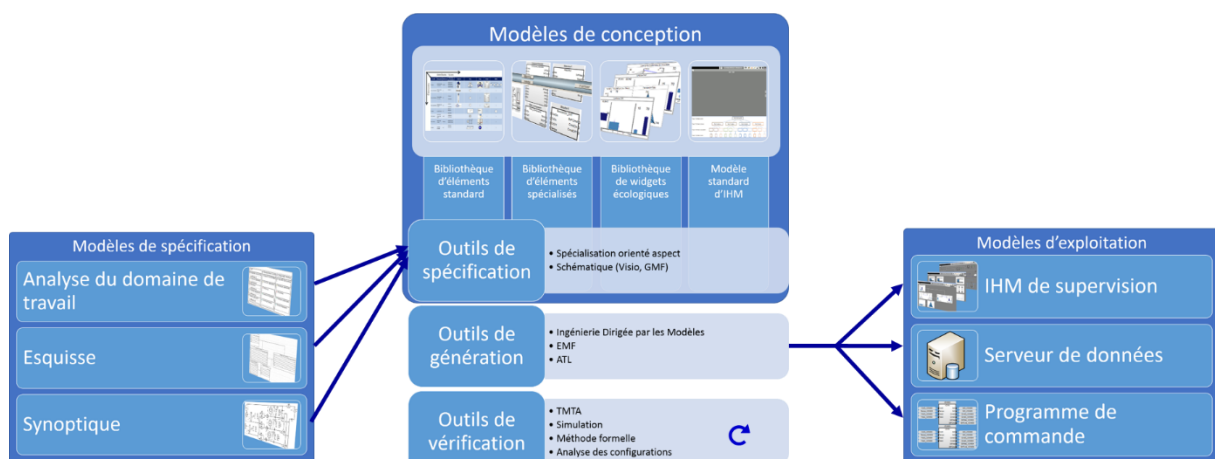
Modèles de conception

Bibliothèque d'éléments standard

Bibliothèque d'éléments spécialisés

Bibliothèque de widgets écologiques

Modèle standard d'IHM

Modèles de spécification

Analyse du domaine de travail

Esquisse

Synoptique

Outils de spécification

- Spécialisation orienté aspect
- Schématique (Visio, GMF)

Outils de génération

- Ingénierie Dirigée par les Modèles
- EMF
- ATL

Outils de vérification

- TMTA
- Simulation
- Méthode formelle
- Analyse des configurations

Modèles d'exploitation

IHM de supervision

Serveur de données

Programme de commande